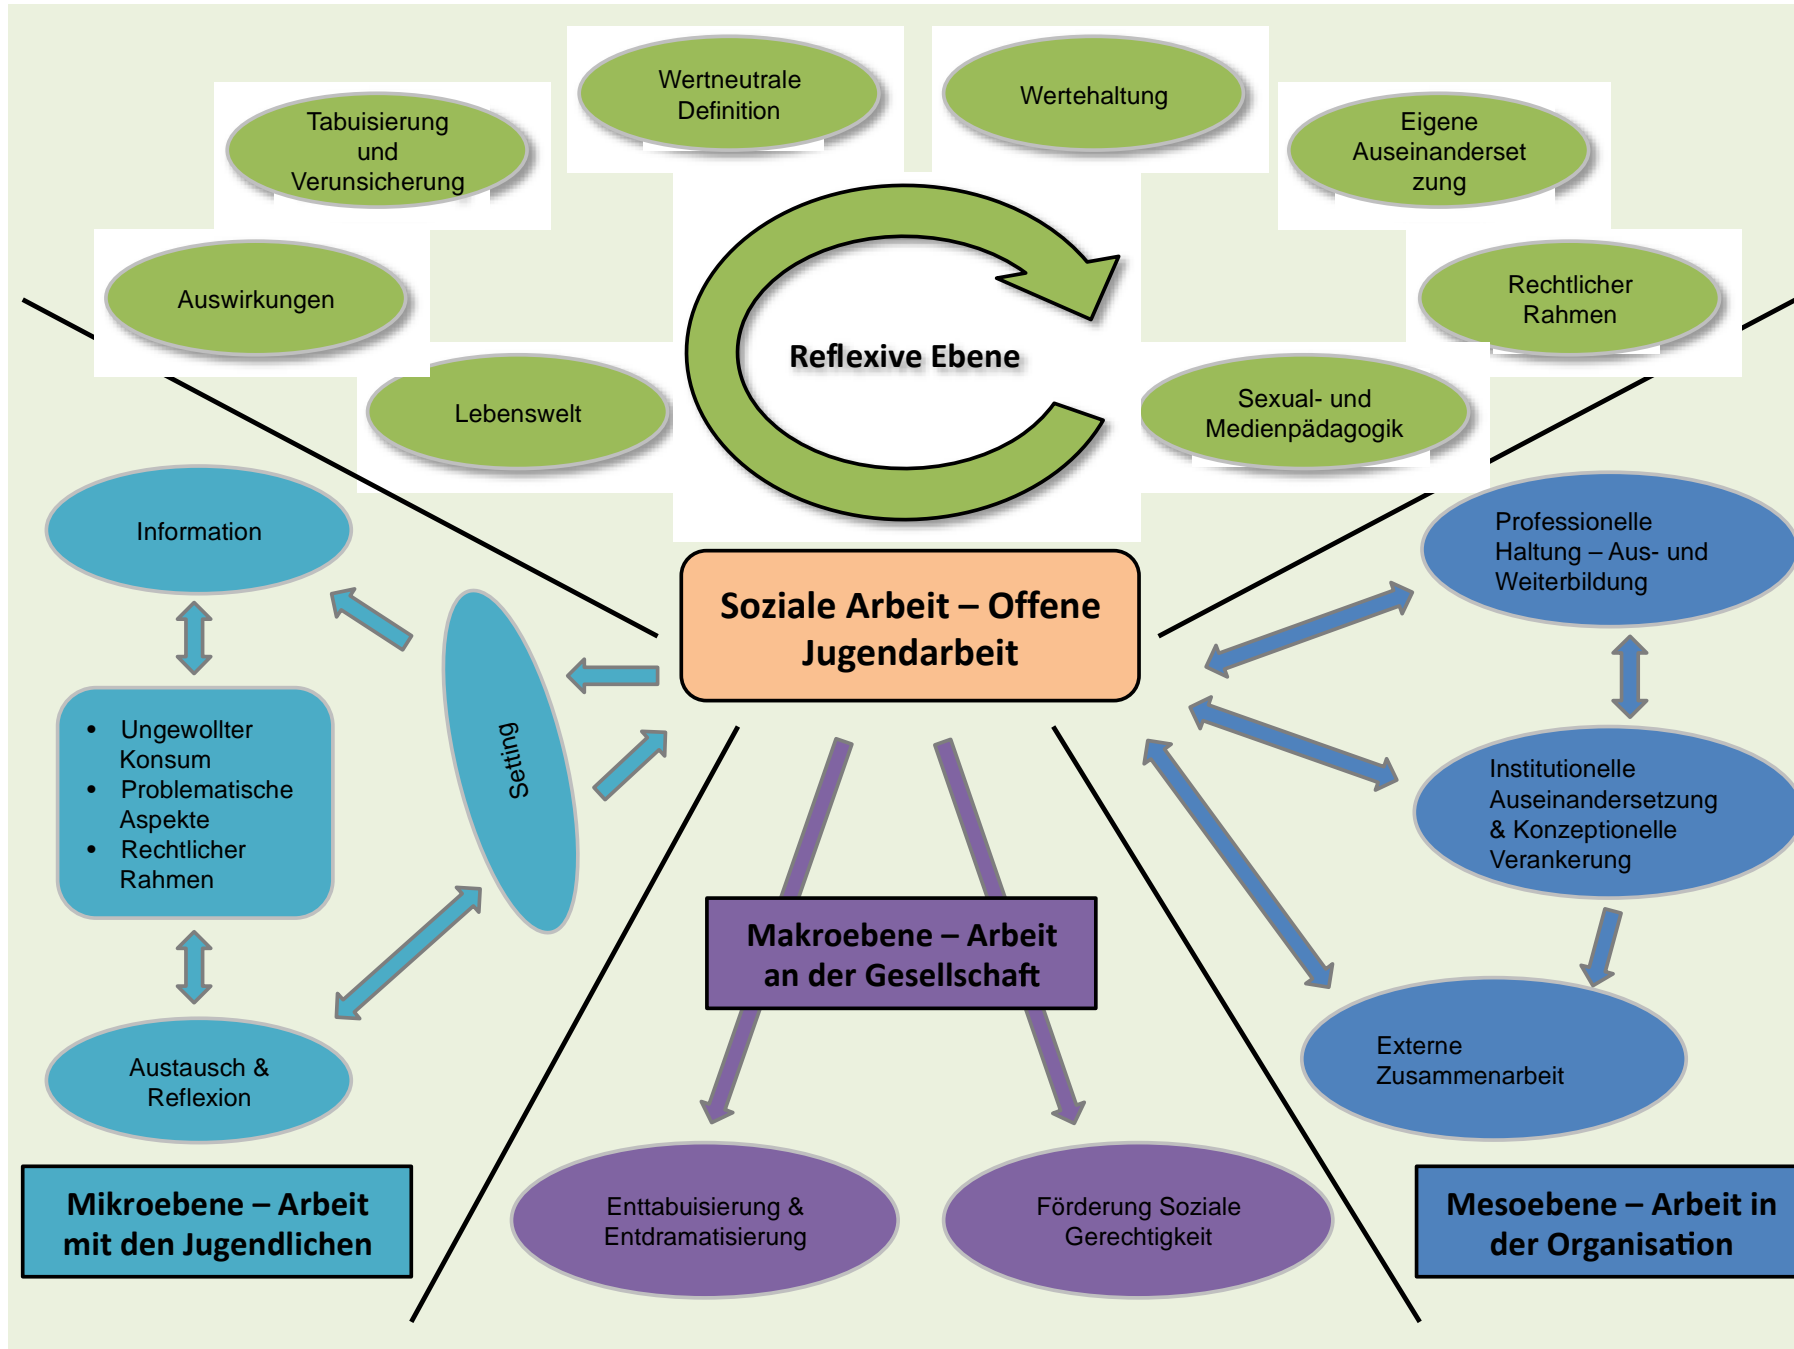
Tabuisierung und Verunsicherung

Wertneutrale Definition

Wertehaltung

Eigene Auseinandersetzung

Auswirkungen

Rechtlicher Rahmen

Reflexive Ebene

Lebenswelt

Sexual- und Medienpädagogik

Information

Professionelle Haltung – Aus- und Weiterbildung

Soziale Arbeit – Offene Jugendarbeit

Setting

- Ungewollter Konsum
- Problematische Aspekte
- Rechtlicher Rahmen

Institutionelle Auseinandersetzung & Konzeptionelle Verankerung

Makroebene – Arbeit an der Gesellschaft

Externe Zusammenarbeit

Austausch & Reflexion

Mikroebene – Arbeit mit den Jugendlichen

Enttabuisierung & Entdramatisierung

Förderung Soziale Gerechtigkeit

Mesoebene – Arbeit in der Organisation